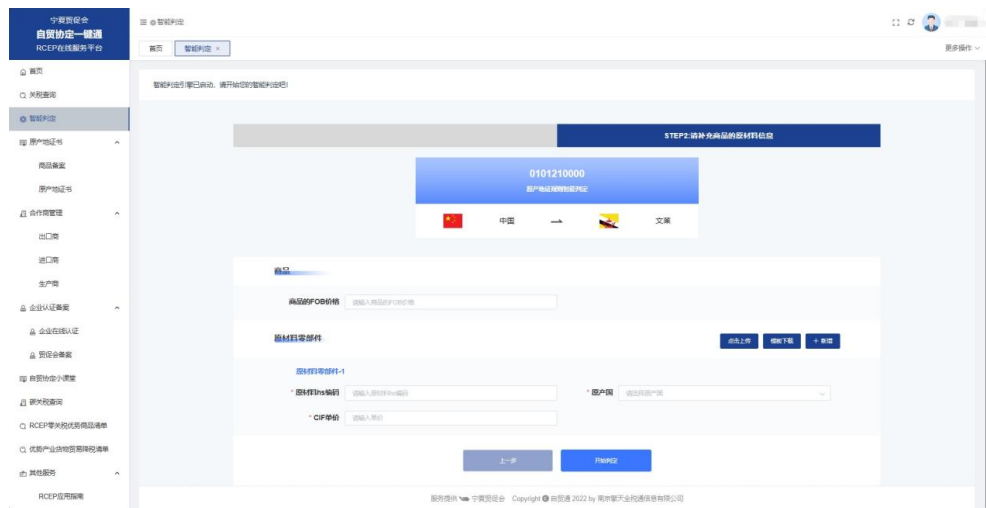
宁夏贸促会
自贸协定一键通
RCEP在线服务平台

首页
关税查询
智能判定
原产地证书
商品备案
原产地证书
合作商管理
出口商
进口商
生产商
企业认证备案
企业在线认证
贸促会备案
自贸协定小课堂
碳关税查询
RCEP零关税优势商品清单
优势产业货物贸易降税清单
其他服务
RCEP应用指南

智能判定

首页　智能判定 ×

更多操作

智能判定引擎已启动，请开始你的智能判定吧！

STEP2:请补充商品的原材料信息

0101210000
原产地证规则智能判定

中国　→　文莱

商品

商品的FOB价格　请输入商品的FOB价格

原材料零部件　点击上传　模板下载　+ 新增

原材料零部件-1

* 原材料hs编码　请输入原材料hs编码　* 原产国　请选择原产国

* CIF单价　请输入单价

上一步　开始判定

服务提供 宁夏贸促会　Copyright © 自贸通 2022 by 南京擎天全税通信息有限公司